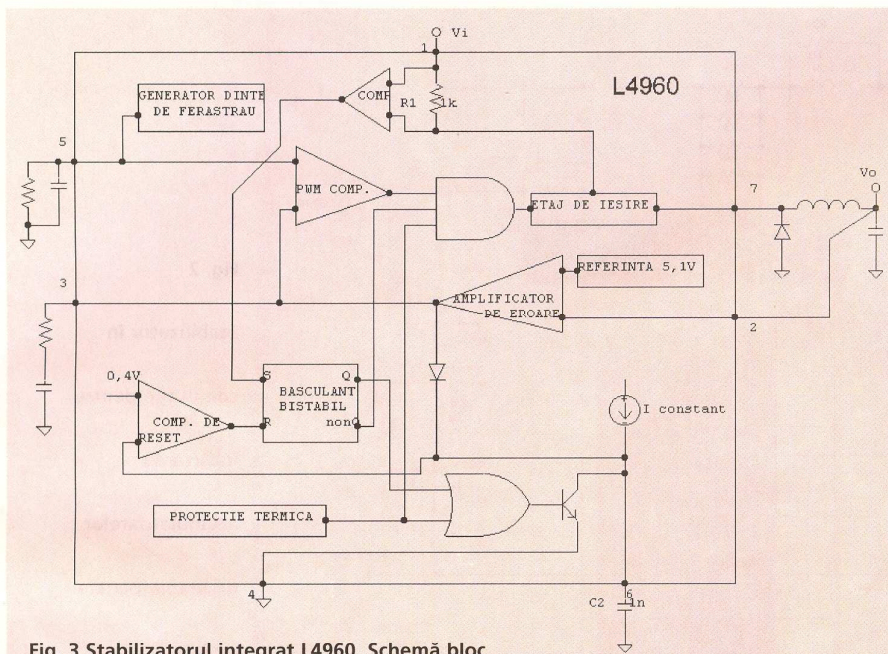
Vi
1
L4960
GENERATOR DINTE DE FERASTRAU
COMP
R1
1k
5
PWM COMP.
ETAJ DE IESIRE
7
Vo
REFERINTA 5,1V
3
AMPLIFICATOR DE EROARE
2
0,4V
S
BASCULANT BISTABIL
Q
COMP. DE RESET
R
nonQ
I constant
PROTECTIE TERMICA
4
6
C2
1n
Fig. 3 Stabilizatorul integrat L4960. Schemă bloc